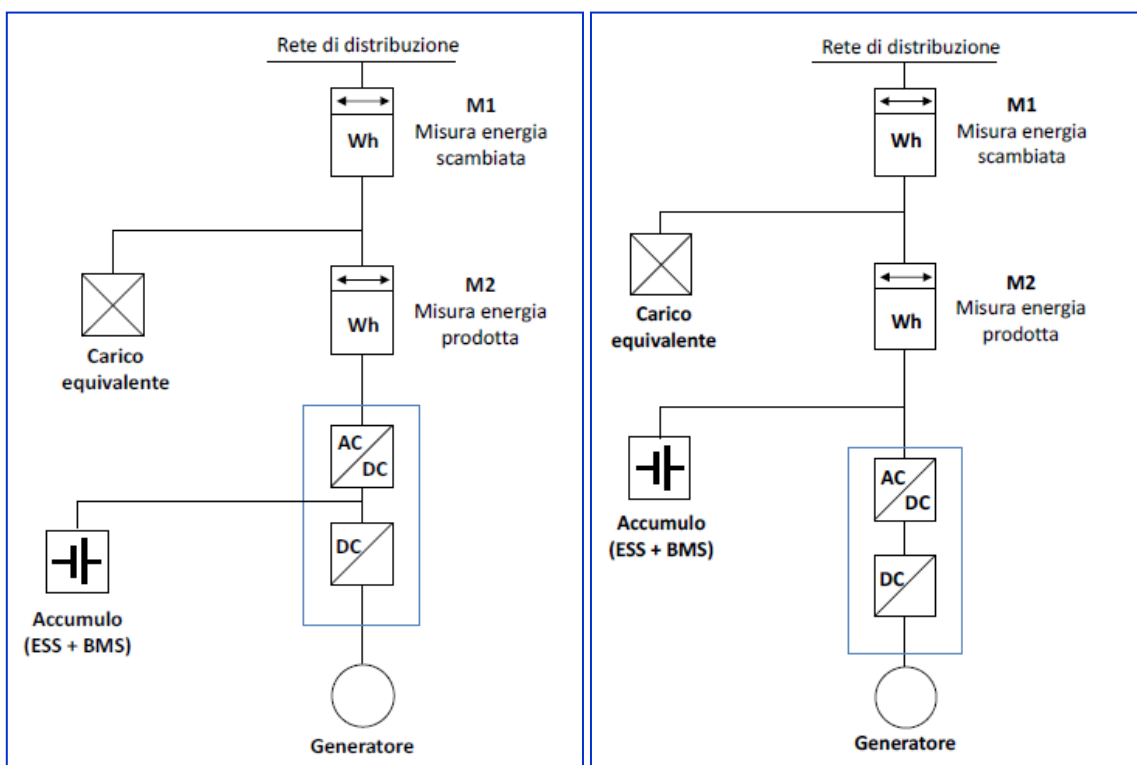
Rete di distribuzione

Wh

M1
Misura energia scambiata

Carico equivalente

Wh

M2
Misura energia prodotta

AC
DC

DC

Accumulo
(ESS + BMS)

Generatore

Rete di distribuzione

Wh

M1
Misura energia scambiata

Carico equivalente

Wh

M2
Misura energia prodotta

Accumulo
(ESS + BMS)

AC
DC

DC

Generatore